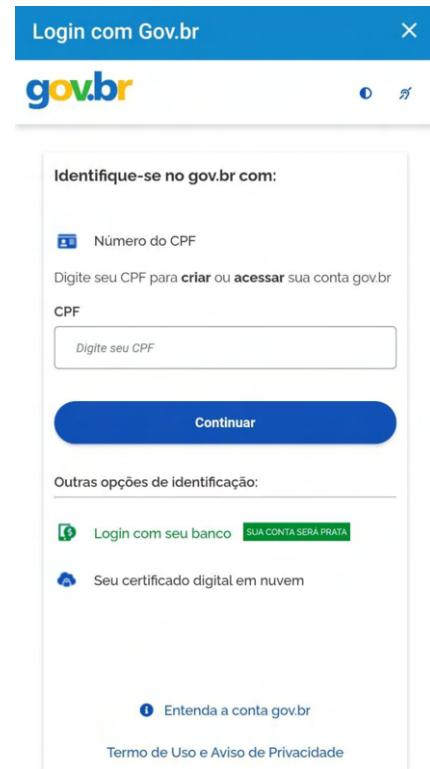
Login com Gov.br ✕

gov.br

Identifique-se no gov.br com:

Número do CPF

Digite seu CPF para **criar** ou **acessar** sua conta gov.br

CPF

Digite seu CPF

Continuar

Outras opções de identificação:

Login com seu banco SUA CONTA SERÁ PRATA

Seu certificado digital em nuvem

Entenda a conta gov.br

Termo de Uso e Aviso de Privacidade